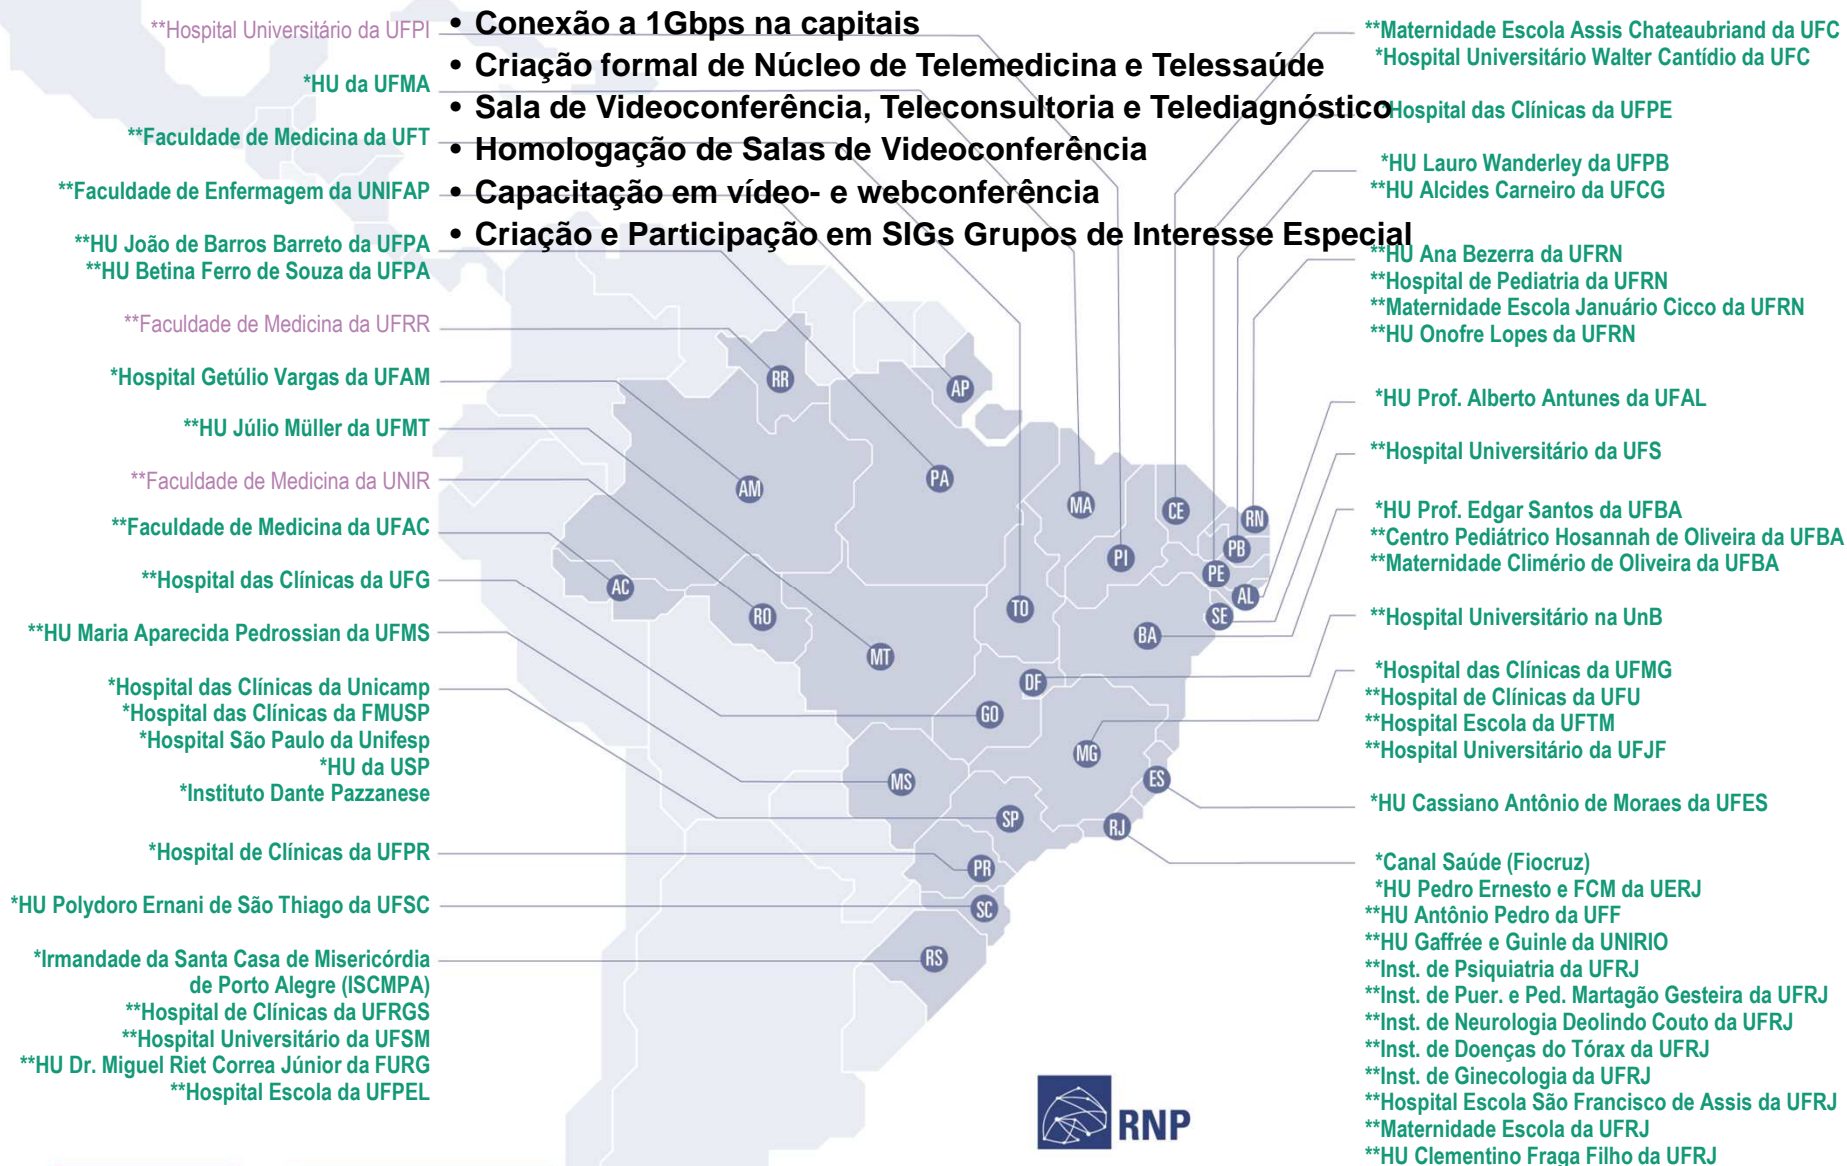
• Conexão a 1Gbps na capitais
• Criação formal de Núcleo de Telemedicina e Telessaúde
• Sala de Videoconferência, Teleconsultoria e Telediagnóstico
• Homologação de Salas de Videoconferência
• Capacitação em vídeo- e webconferência
• Criação e Participação em SIGs Grupos de Interesse Especial

**Hospital Universitário da UFPI
*HU da UFMA
**Faculdade de Medicina da UFT
**Faculdade de Enfermagem da UNIFAP
**HU João de Barros Barreto da UFPA
**HU Betina Ferro de Souza da UFPA
**Faculdade de Medicina da UFRR
*Hospital Getúlio Vargas da UFAM
**HU Júlio Müller da UFMT
**Faculdade de Medicina da UNIR
**Faculdade de Medicina da UFAC
**Hospital das Clínicas da UFG
**HU Maria Aparecida Pedrossian da UFMS
*Hospital das Clínicas da Unicamp
*Hospital das Clínicas da FMUSP
*Hospital São Paulo da Unifesp
*HU da USP
*Instituto Dante Pazzanese
*Hospital de Clínicas da UFPR
*HU Polydoro Ernani de São Thiago da UFSC
*Irmandade da Santa Casa de Misericórdia de Porto Alegre (ISCMPA)
**Hospital de Clínicas da UFRGS
**Hospital Universitário da UFSM
**HU Dr. Miguel Riet Correa Júnior da FURG
**Hospital Escola da UFPEL

**Maternidade Escola Assis Chateaubriand da UFC
*Hospital Universitário Walter Cantídio da UFC
*Hospital das Clínicas da UFPE
*HU Lauro Wanderley da UFPB
**HU Alcides Carneiro da UFCG
**HU Ana Bezerra da UFRN
**Hospital de Pediatria da UFRN
**Maternidade Escola Januário Cicco da UFRN
**HU Onofre Lopes da UFRN
*HU Prof. Alberto Antunes da UFAL
**Hospital Universitário da UFS
*HU Prof. Edgar Santos da UFBA
**Centro Pediátrico Hosannah de Oliveira da UFBA
**Maternidade Climério de Oliveira da UFBA
**Hospital Universitário na UnB
*Hospital das Clínicas da UFMG
**Hospital de Clínicas da UFU
**Hospital Escola da UFTM
**Hospital Universitário da UFJF
*HU Cassiano Antônio de Moraes da UFES
*Canal Saúde (Fiocruz)
*HU Pedro Ernesto e FCM da UERJ
**HU Antônio Pedro da UFF
**HU Gaffrée e Guinle da UNIRIO
**Inst. de Psiquiatria da UFRJ
**Inst. de Puer. e Ped. Martagão Gesteira da UFRJ
**Inst. de Neurologia Deolindo Couto da UFRJ
**Inst. de Doenças do Tórax da UFRJ
**Inst. de Ginecologia da UFRJ
**Hospital Escola São Francisco de Assis da UFRJ
**Maternidade Escola da UFRJ
**HU Clementino Fraga Filho da UFRJ

RR AP AM PA MA CE RN PB PE AL SE PI AC RO TO BA MT DF GO MG MS ES SP RJ PR SC RS

RNP